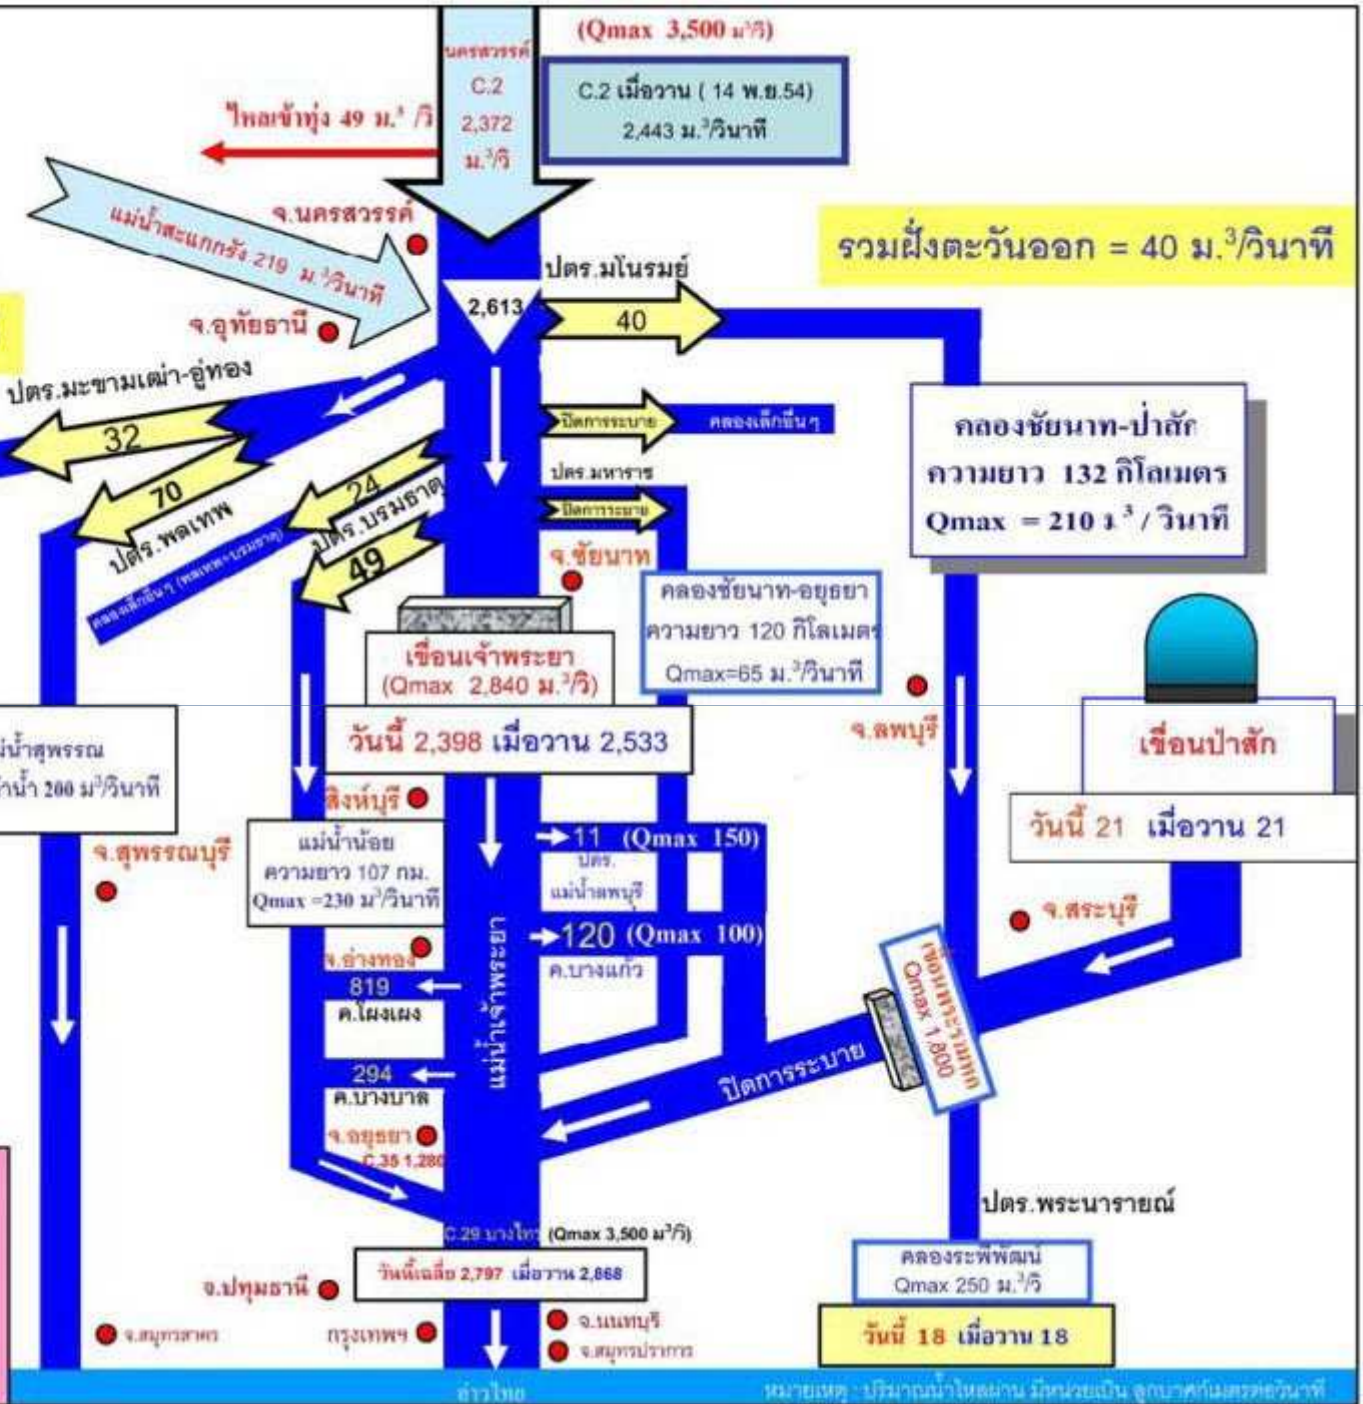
(Qmax 3,500 ม.³/วิ)

นครสวรรค์
C.2
2,372
ม.³/วิ

C.2 เมื่อวาน ( 14 พ.ย.54)
2,443 ม.³/วินาที

ไหลเข้าทุ่ง 49 ม.³ /วิ

แม่น้ำสะแกกรัง 219 ม.³/วินาที

จ.นครสวรรค์

รวมฝั่งตะวันออก = 40 ม.³/วินาที

ปตร.มโนรมย์

2,613

40

จ.อุทัยธานี

ปตร.มะขามเฒ่า-อู่ทอง

32

70

ปตร.พลเทพ

24

ปตร.บรมธาตุ

49

คลองเล็กอื่นๆ (พลเทพ-บรมธาตุ)

ปิดการระบาย

คลองเล็กอื่นๆ

ปตร.มหาราช

ปิดการระบาย

จ.ชัยนาท

คลองชัยนาท-ป่าสัก
ความยาว 132 กิโลเมตร
Qmax = 210 ม.³ / วินาที

คลองชัยนาท-อยุธยา
ความยาว 120 กิโลเมตร
Qmax=65 ม.³/วินาที

เขื่อนเจ้าพระยา
(Qmax 2,840 ม.³/วิ)

วันนี้ 2,398 เมื่อวาน 2,533

จ.ลพบุรี

เขื่อนป่าสัก

วันนี้ 21 เมื่อวาน 21

แม่น้ำสุพรรณ
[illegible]น้ำ 200 ม³/วินาที

จ.สิงห์บุรี

แม่น้ำน้อย
ความยาว 107 กม.
Qmax =230 ม³/วินาที

จ.สุพรรณบุรี

11 (Qmax 150)
ปตร.
แม่น้ำลพบุรี

120 (Qmax 100)
ค.บางแก้ว

จ.สระบุรี

จ.อ่างทอง

819
ค.โผงเผง

294
ค.บางบาล

แม่น้ำเจ้าพระยา

เขื่อนพระรามหก
Qmax 1,800

ปิดการระบาย

จ.อยุธยา
C.35 1,280

ปตร.พระนารายณ์

C.29 บางไทร (Qmax 3,500 ม³/วิ)

วันนี้เฉลี่ย 2,797 เมื่อวาน 2,868

คลองระพีพัฒน์
Qmax 250 ม.³/วิ

วันนี้ 18 เมื่อวาน 18

จ.ปทุมธานี

จ.สมุทรสาคร

กรุงเทพฯ

จ.นนทบุรี

จ.สมุทรปราการ

อ่าวไทย

หมายเหตุ : ปริมาณน้ำไหลผ่าน มีหน่วยเป็น ลูกบาศก์เมตรต่อวินาที